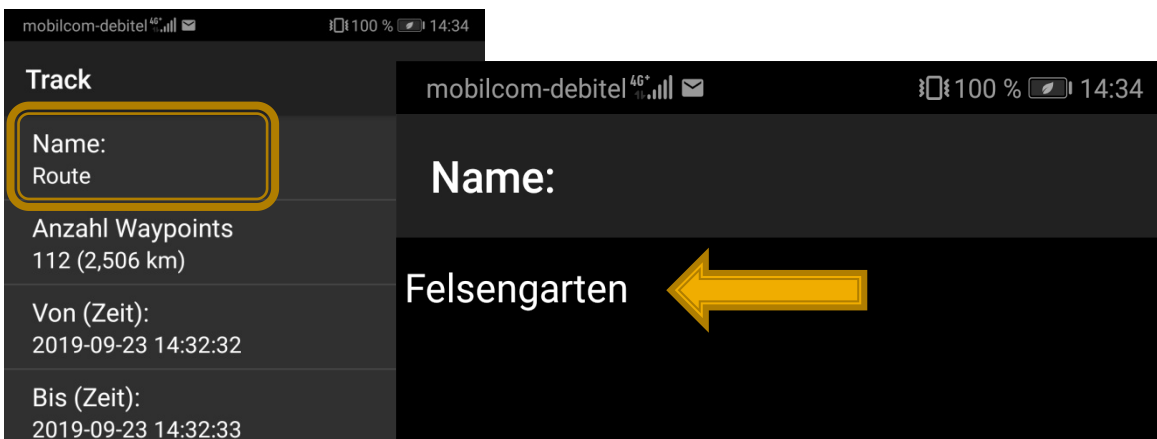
mobilcom-debitel 4G 100 % 14:34

Track

Name:
Route

Anzahl Waypoints
112 (2,506 km)

Von (Zeit):
2019-09-23 14:32:32

Bis (Zeit):
2019-09-23 14:32:33

mobilcom-debitel 4G 100 % 14:34

Name:

Felsengarten